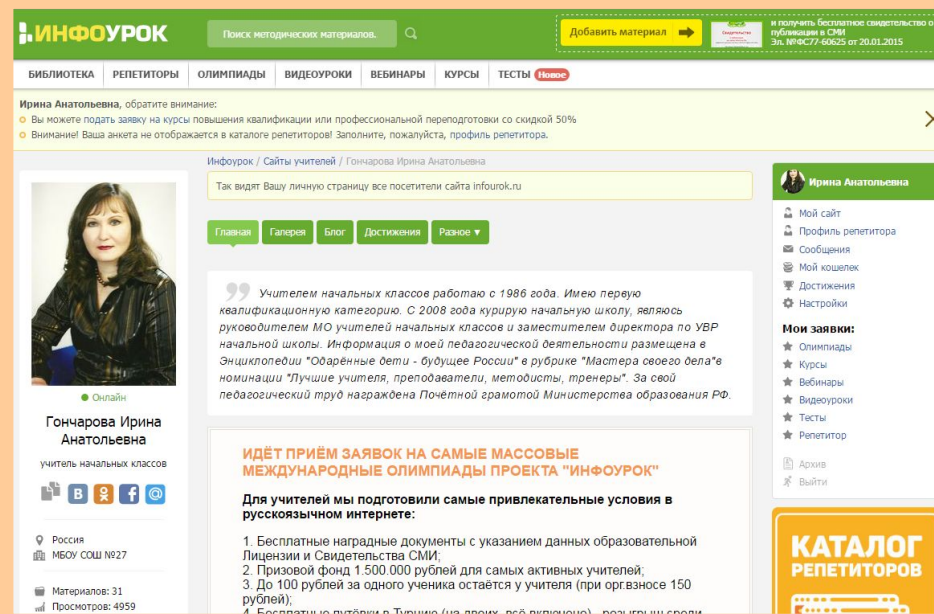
ИНФОУРОК

Поиск методических материалов.

Добавить материал

и получить бесплатное свидетельство о публикации в СМИ
Эл. №ФС77-60625 от 20.01.2015

БИБЛИОТЕКА РЕПЕТИТОРЫ ОЛИМПИАДЫ ВИДЕОУРОКИ ВЕБИНАРЫ КУРСЫ ТЕСТЫ Новое

Ирина Анатольевна, обратите внимание:
Вы можете подать заявку на курсы повышения квалификации или профессиональной переподготовки со скидкой 50%
Внимание! Ваша анкета не отображается в каталоге репетиторов! Заполните, пожалуйста, профиль репетитора.

Инфоурок / Сайты учителей / Гончарова Ирина Анатольевна

Так видят Вашу личную страницу все посетители сайта infourok.ru

Главная Галерея Блог Достижения Разное ▼

Учителем начальных классов работаю с 1986 года. Имею первую квалификационную категорию. С 2008 года курирую начальную школу, являюсь руководителем МО учителей начальных классов и заместителем директора по УВР начальной школы. Информация о моей педагогической деятельности размещена в Энциклопедии "Одарённые дети - будущее России" в рубрике "Мастера своего дела"в номинации "Лучшие учителя, преподаватели, методисты, тренеры". За свой педагогический труд награждена Почётной грамотой Министерства образования РФ.

Онлайн

Гончарова Ирина Анатольевна

учитель начальных классов

Россия
МБОУ СОШ №27

Материалов: 31
Просмотров: 4959

ИДЁТ ПРИЁМ ЗАЯВОК НА САМЫЕ МАССОВЫЕ МЕЖДУНАРОДНЫЕ ОЛИМПИАДЫ ПРОЕКТА "ИНФОУРОК"

Для учителей мы подготовили самые привлекательные условия в русскоязычном интернете:

1. Бесплатные наградные документы с указанием данных образовательной Лицензии и Свидетельства СМИ;
2. Призовой фонд 1.500.000 рублей для самых активных учителей;
3. До 100 рублей за одного ученика остаётся у учителя (при орг.взносе 150 рублей);
4. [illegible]

Ирина Анатольевна

Мой сайт
Профиль репетитора
Сообщения
Мой кошелек
Достижения
Настройки

Мои заявки:
Олимпиады
Курсы
Вебинары
Видеоуроки
Тесты
Репетитор

Архив
Выйти

КАТАЛОГ РЕПЕТИТОРОВ